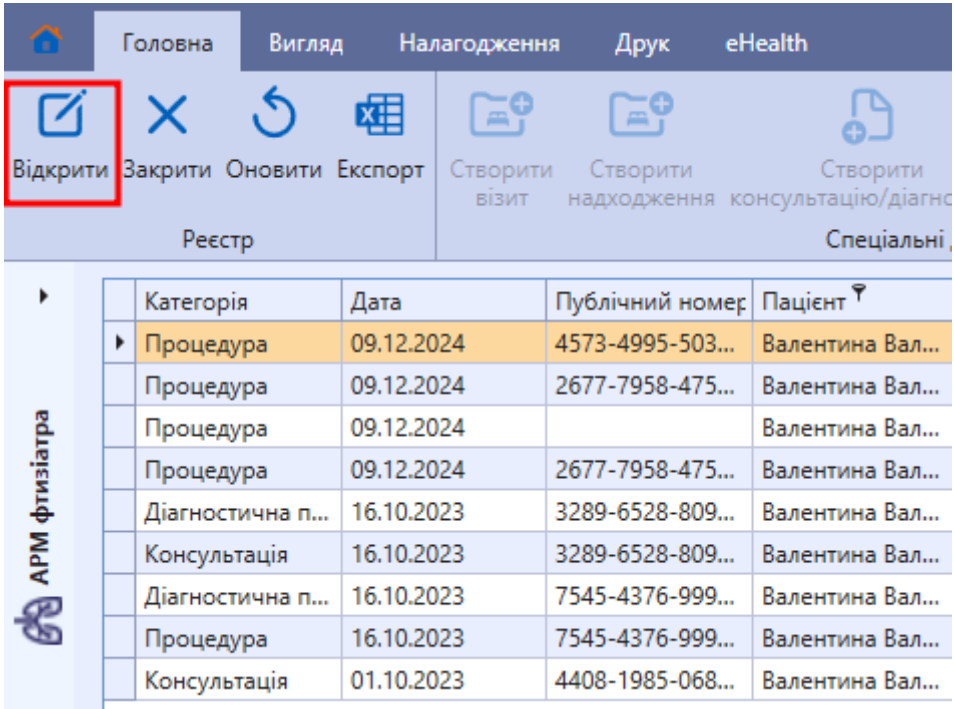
Головна Вигляд Налагодження Друк eHealth

Відкрити Закрити Оновити Експорт
Реєстр

Створити візит Створити надходження Створити консультацію/діагнс
Спеціальні

АРМ фтизіатра

| Категорія | Дата | Публічний номер | Пацієнт |
|---|---|---|---|
| Процедура | 09.12.2024 | 4573-4995-503... | Валентина Вал... |
| Процедура | 09.12.2024 | 2677-7958-475... | Валентина Вал... |
| Процедура | 09.12.2024 | | Валентина Вал... |
| Процедура | 09.12.2024 | 2677-7958-475... | Валентина Вал... |
| Діагностична п... | 16.10.2023 | 3289-6528-809... | Валентина Вал... |
| Консультація | 16.10.2023 | 3289-6528-809... | Валентина Вал... |
| Діагностична п... | 16.10.2023 | 7545-4376-999... | Валентина Вал... |
| Процедура | 16.10.2023 | 7545-4376-999... | Валентина Вал... |
| Консультація | 01.10.2023 | 4408-1985-068... | Валентина Вал... |